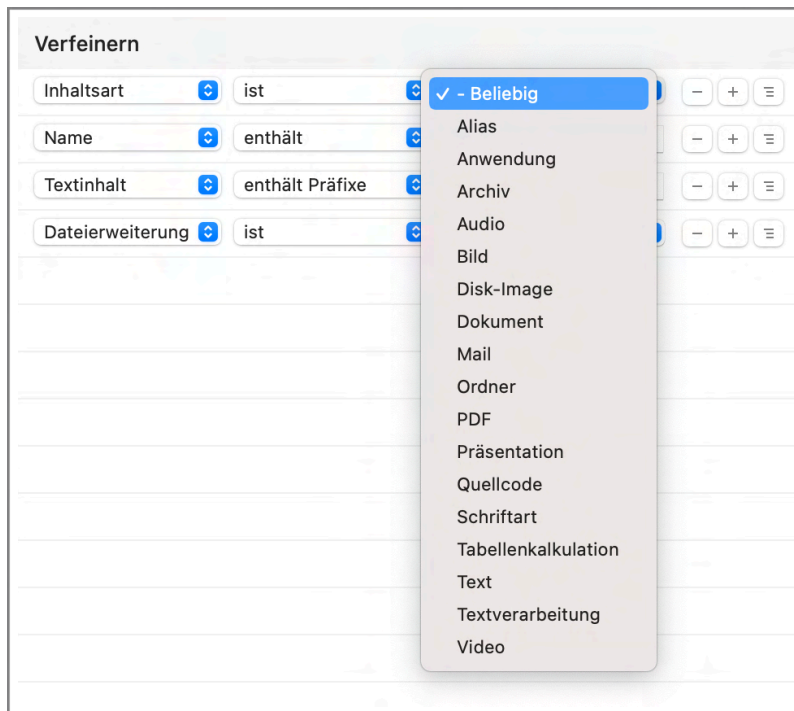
Verfeinern

Inhaltsart
ist
Name
enthält
Textinhalt
enthält Präfixe
Dateierweiterung
ist

✓ - Beliebig
Alias
Anwendung
Archiv
Audio
Bild
Disk-Image
Dokument
Mail
Ordner
PDF
Präsentation
Quellcode
Schriftart
Tabellenkalkulation
Text
Textverarbeitung
Video